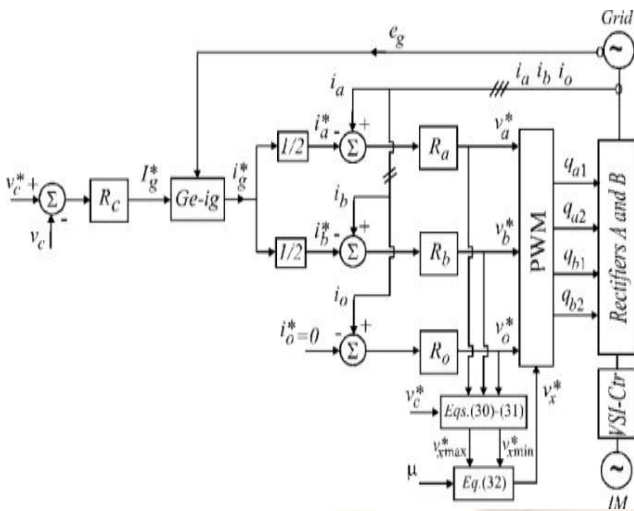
Grid
$e_g$
$i_a$
$i_a\ i_b\ i_o$
$v_c^*$ +
$\Sigma$
-
$v_c$
$R_c$
$I_g^*$
Ge-ig
$i_g^*$
1/2
$i_a^*$ -
$\Sigma$
+
$R_a$
$v_a^*$
$i_b$
1/2
$i_b^*$ -
$\Sigma$
+
$R_b$
$v_b^*$
PWM
$q_{a1}$
$q_{a2}$
$q_{b1}$
$q_{b2}$
Rectifiers A and B
$i_o$
$i_o^*=0$
-
$\Sigma$
+
$R_o$
$v_o^*$
$v_c^*$
Eqs.(30)-(31)
$v_x^*$
$v_{xmax}^*$
$v_{xmin}^*$
μ
Eq.(32)
VSI-Ctr
IM